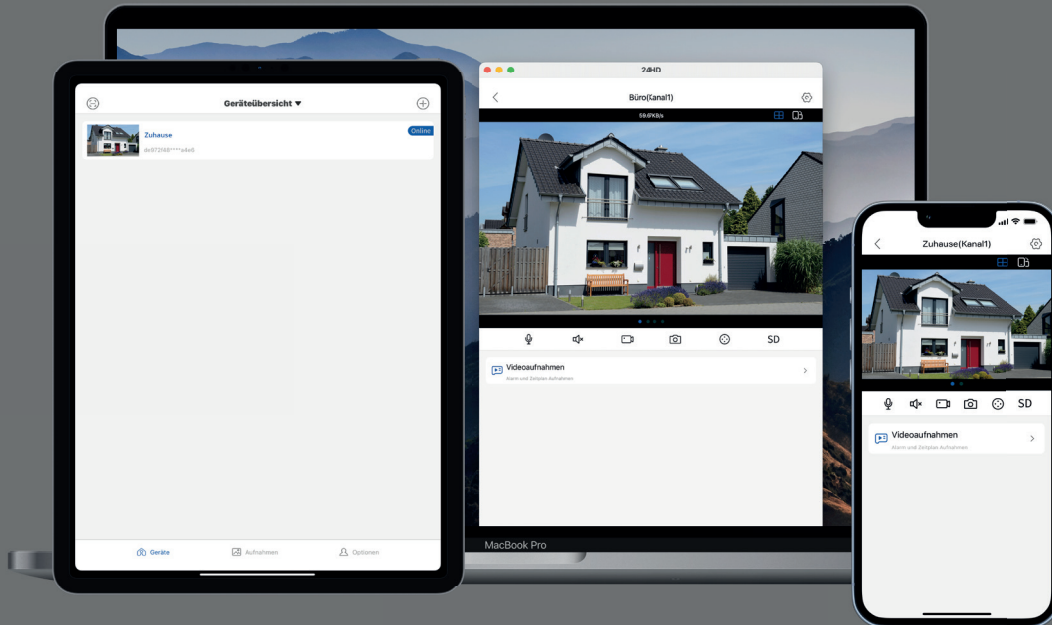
Geräteübersicht ▾

Zuhause
Online
de972f98****a4e6

Geräte
Aufnahmen
Optionen

24HD

Büro(Kanal1)

59.6KB/s

SD

Videoaufnahmen
Alarm und Zeitplan Aufnahmen

MacBook Pro

Zuhause(Kanal1)

SD

Videoaufnahmen
Alarm und Zeitplan Aufnahmen